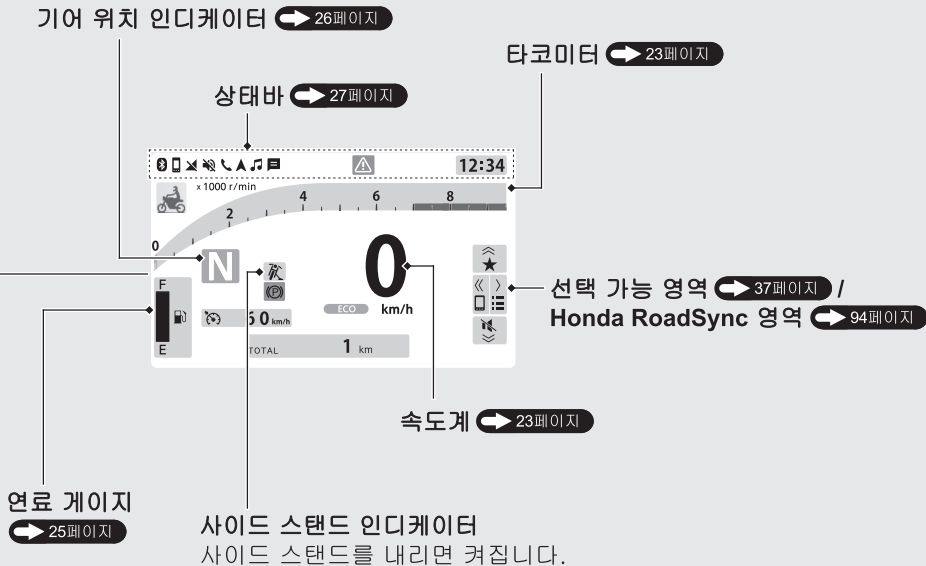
기어 위치 인디케이터 26페이지

타코미터 23페이지

상태바 27페이지

12:34

x1000 r/min

0
2
4
6
8

N

0

ECO
km/h

F
E

50 km/h

TOTAL
1 km

선택 가능 영역 37페이지 /
Honda RoadSync 영역 94페이지

속도계 23페이지

연료 게이지
25페이지

사이드 스탠드 인디케이터
사이드 스탠드를 내리면 켜집니다.